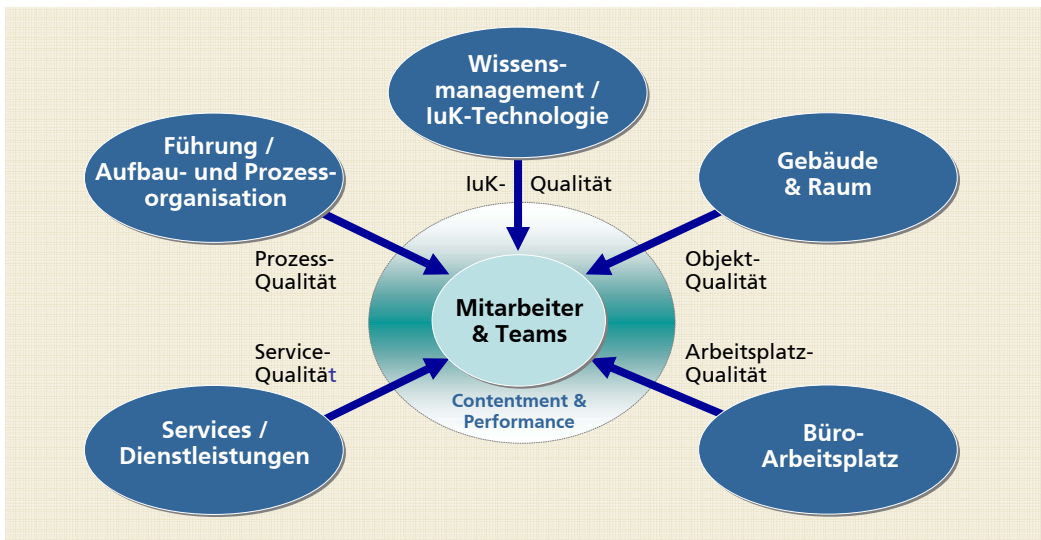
Wissens-management / IuK-Technologie

Führung / Aufbau- und Prozess-organisation

Gebäude & Raum

IuK- Qualität

Prozess-Qualität

Objekt-Qualität

Mitarbeiter & Teams

Service-Qualität

Arbeitsplatz-Qualität

Contentment & Performance

Services / Dienstleistungen

Büro-Arbeitsplatz